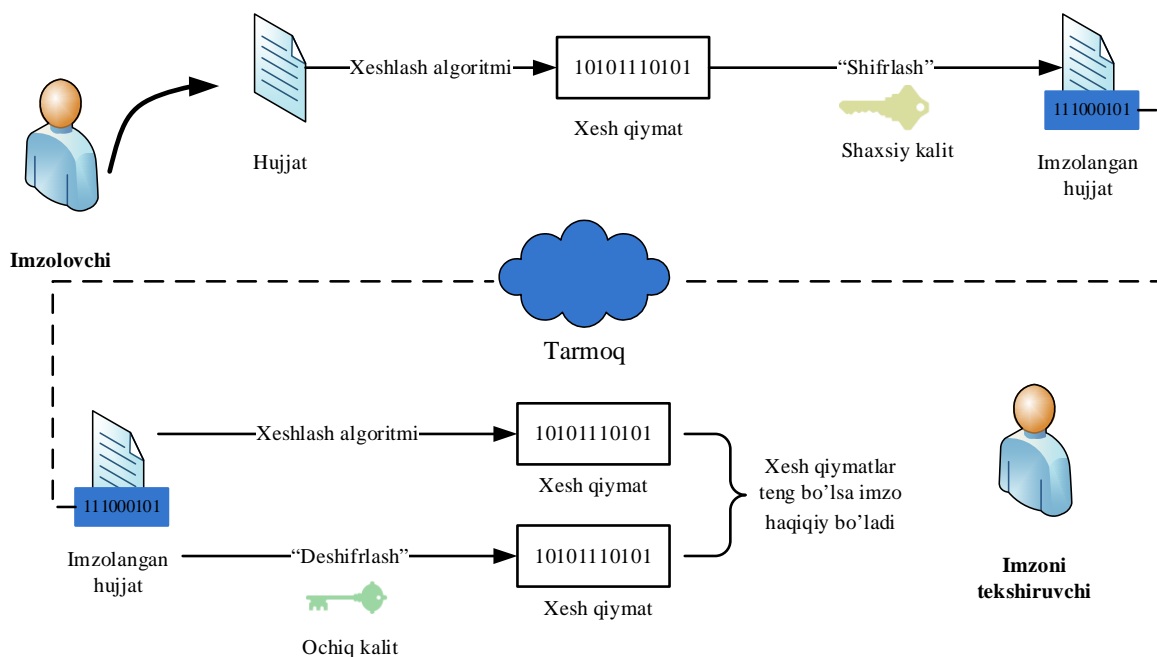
Imzolovchi

Hujjat

Xeshlash algoritmi

10101110101

Xesh qiymat

"Shifrlash"

Shaxsiy kalit

111000101

Imzolangan hujjat

Tarmoq

111000101

Imzolangan hujjat

Xeshlash algoritmi

10101110101

Xesh qiymat

"Deshifrlash"

Ochiq kalit

10101110101

Xesh qiymat

Xesh qiymatlar teng bo'lsa imzo haqiqiy bo'ladi

Imzoni tekshiruvchi